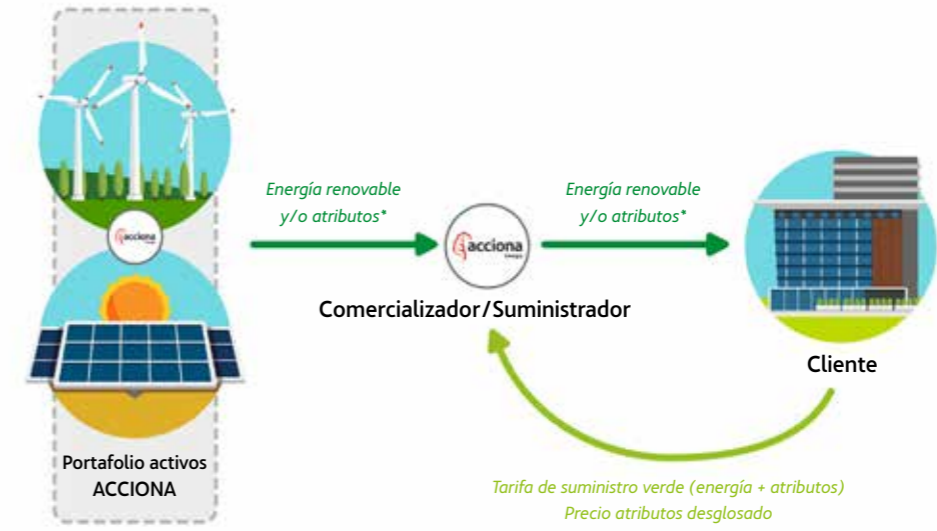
acciona

Portafolio activos ACCIONA

Energía renovable y/o atributos*

acciona
energía

Comercializador/Suministrador

Energía renovable y/o atributos*

Cliente

Tarifa de suministro verde (energía + atributos)
Precio atributos desglosado